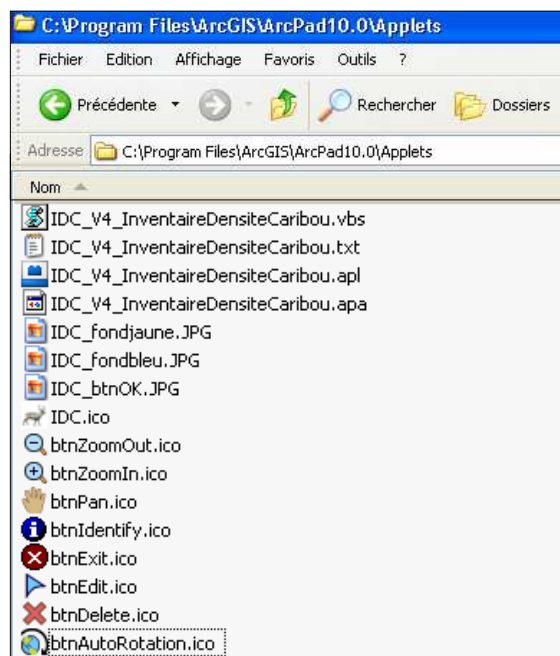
C:\Program Files\ArcGIS\ArcPad10.0\Applets

Fichier Edition Affichage Favoris Outils ?

Précédente Rechercher Dossiers

Adresse C:\Program Files\ArcGIS\ArcPad10.0\Applets

Nom

IDC_V4_InventaireDensiteCaribou.vbs
IDC_V4_InventaireDensiteCaribou.txt
IDC_V4_InventaireDensiteCaribou.apl
IDC_V4_InventaireDensiteCaribou.apa
IDC_fondjaune.JPG
IDC_fondbleu.JPG
IDC_btnOK.JPG
IDC.ico
btnZoomOut.ico
btnZoomIn.ico
btnPan.ico
btnIdentify.ico
btnExit.ico
btnEdit.ico
btnDelete.ico
btnAutoRotation.ico